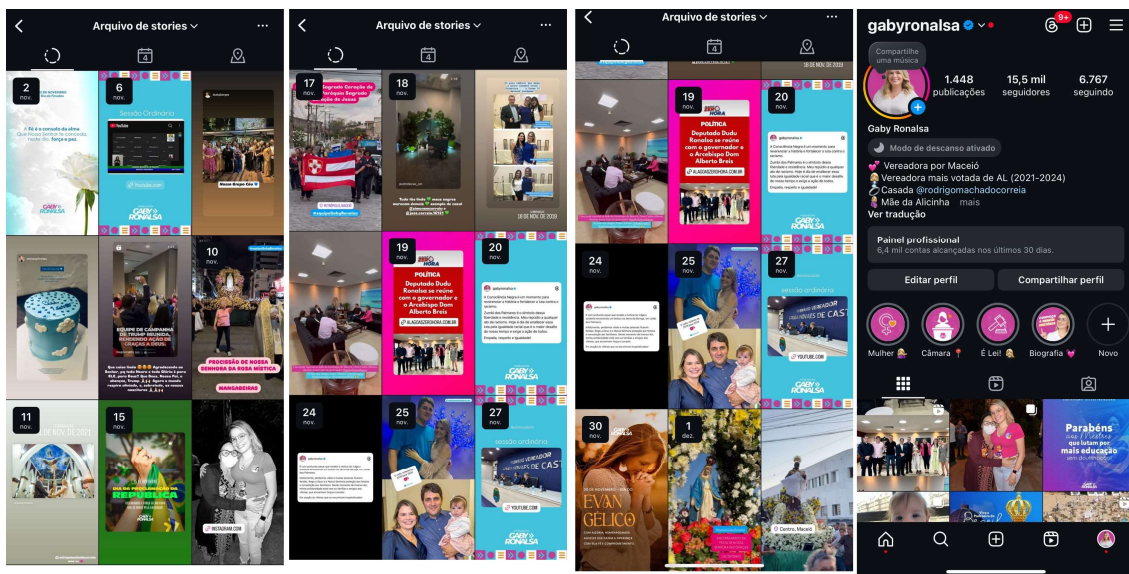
Arquivo de stories

2 nov.
A fé é a conexão da alma

6 nov.
sessão ordinária
YouTube.com
GABY RONALSA

Nosso Grupo Céu

10 nov.
EQUIPE DE CAMPANHA DE TRUMP REÚNE-SE, RENDENDO AÇÃO DE GRAÇAS A DEUS
PROCISSÃO DE NOSSA SENHORA DA ROSA MÍSTICA
MANGABEIRAS

11 nov.
15 nov.
REPÚBLICA
INSTAGRAM.COM

Arquivo de stories

17 nov.
18 nov.
19 nov.
POLÍTICA
Deputado Dudu Ronalsa se reúne com o governador e o Arcebispo Dom Alberto Breis
ALAGOASEMHORA.COM.BR
20 nov.
24 nov.
25 nov.
27 nov.
sessão ordinária
YOUTUBE.COM
GABY RONALSA

Arquivo de stories

19 nov.
POLÍTICA
Deputado Dudu Ronalsa se reúne com o governador e o Arcebispo Dom Alberto Breis
ALAGOASEMHORA.COM.BR
20 nov.
GABY RONALSA
24 nov.
25 nov.
27 nov.
sessão ordinária
YOUTUBE.COM
30 nov.
EVANGÉLICO
1 dez.
Centro, Maceió

gabyronalsa
9+
Compartilhe uma música
1.448 publicações
15,5 mil seguidores
6.767 seguindo
Gaby Ronalsa
Modo de descanso ativado
💕 Vereadora por Maceió
Vereadora mais votada de AL (2021-2024)
Casada @rodrigomachadocorreia
Mãe da Alicinha ... mais
Ver tradução
Painel profissional
6,4 mil contas alcançadas nos últimos 30 dias.
Editar perfil
Compartilhar perfil
Mulher
Câmara
É Lei!
Biografia
Novo
Parabéns aos Professores que lutam por mais educação